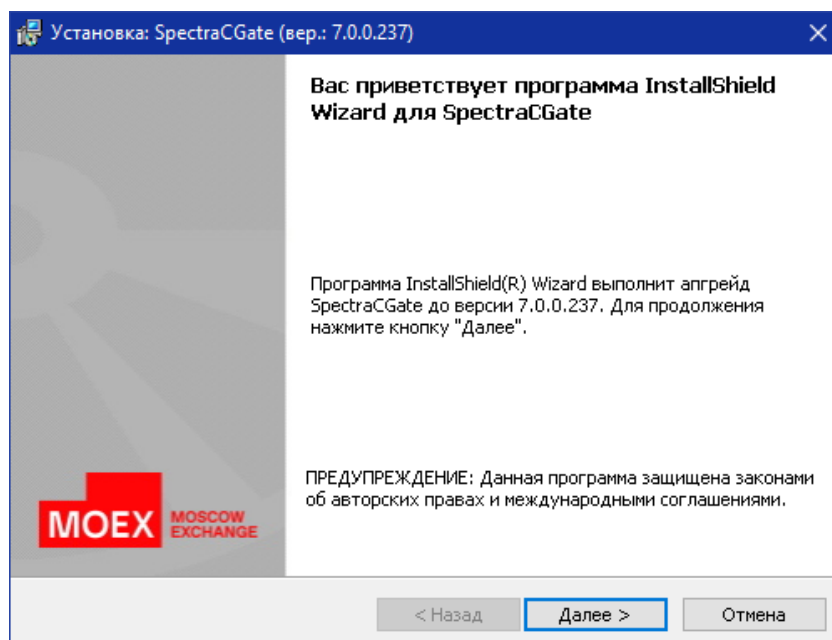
Установка: SpectraCGate (вер.: 7.0.0.237)

Вас приветствует программа InstallShield Wizard для SpectraCGate

Программа InstallShield(R) Wizard выполнит апгрейд SpectraCGate до версии 7.0.0.237. Для продолжения нажмите кнопку "Далее".

ПРЕДУПРЕЖДЕНИЕ: Данная программа защищена законами об авторских правах и международными соглашениями.

MOEX MOSCOW EXCHANGE

< Назад

Далее >

Отмена